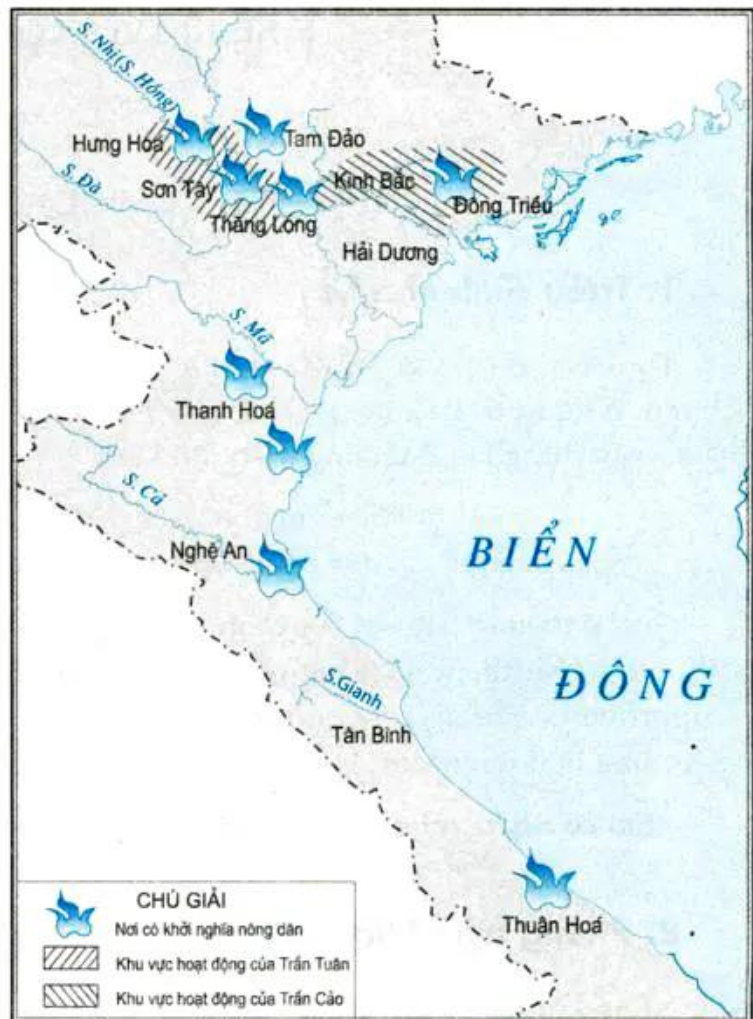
S. Nhị (S. Hồng)

Hưng Hoá

Tam Đảo

S. Đà

Sơn Tây

Kinh Bắc

Đông Triều

Thăng Long

Hải Dương

S. Mã

Thanh Hoá

S. Cả

Nghệ An

BIỂN

ĐÔNG

S.Gianh

Tân Bình

Thuận Hoá

CHÚ GIẢI

Nơi có khởi nghĩa nông dân

Khu vực hoạt động của Trần Tuân

Khu vực hoạt động của Trần Cảo